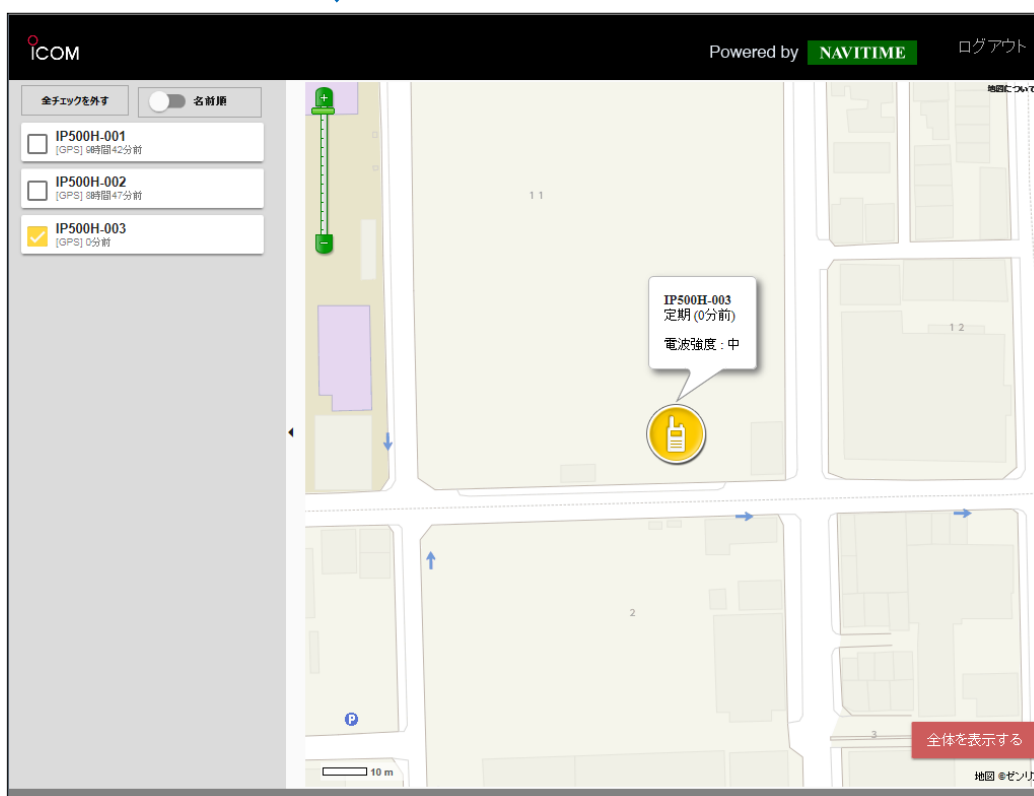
ICOM

Powered by NAVITIME

ログアウト

全チェックを外す

名前順

IP500H-001
[GPS] 9時間42分前

IP500H-002
[GPS] 8時間47分前

IP500H-003
[GPS] 0分前

地図について

+

−

11

IP500H-003
定期 (0分前)

電波強度：中

12

2

3

P

10 m

全体を表示する

地図 ©ゼンリ